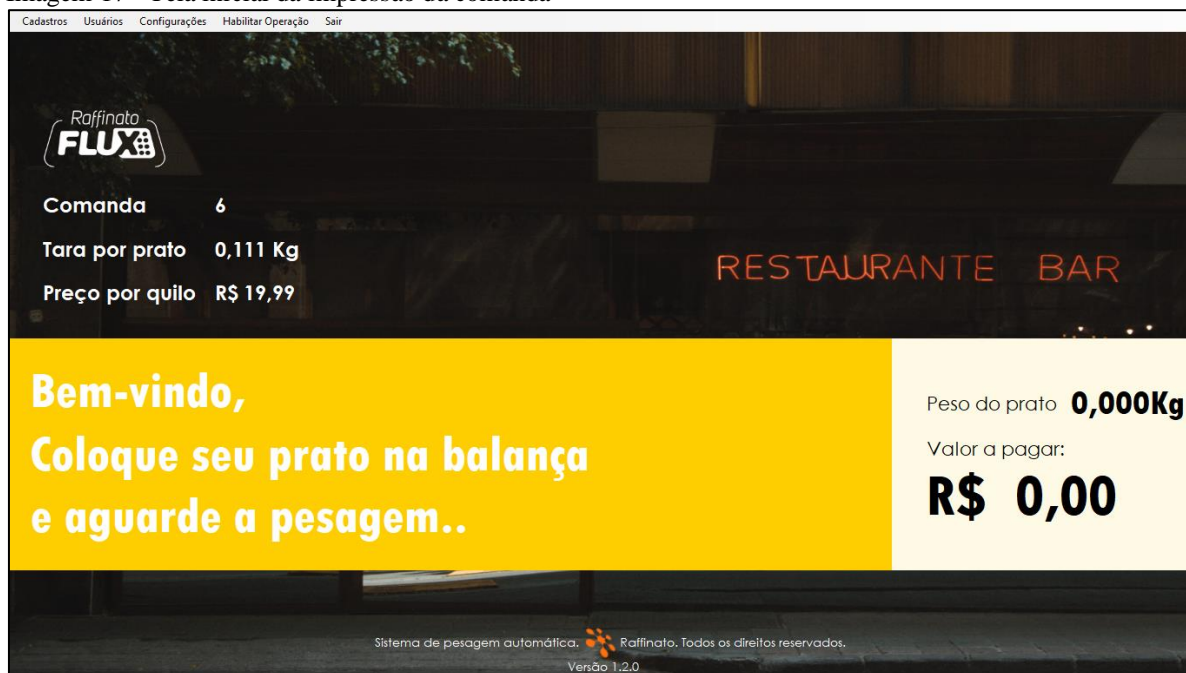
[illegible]

Cadastros Usuários Configurações Habilitar Operação Sair

Raffinato
FLUX

Comanda 6
Tara por prato 0,111 Kg
Preço por quilo R$ 19,99

RESTAURANTE BAR

Bem-vindo,
Coloque seu prato na balança
e aguarde a pesagem..

Peso do prato 0,000Kg
Valor a pagar:
R$ 0,00

Sistema de pesagem automática. Raffinato. Todos os direitos reservados.
Versão 1.2.0